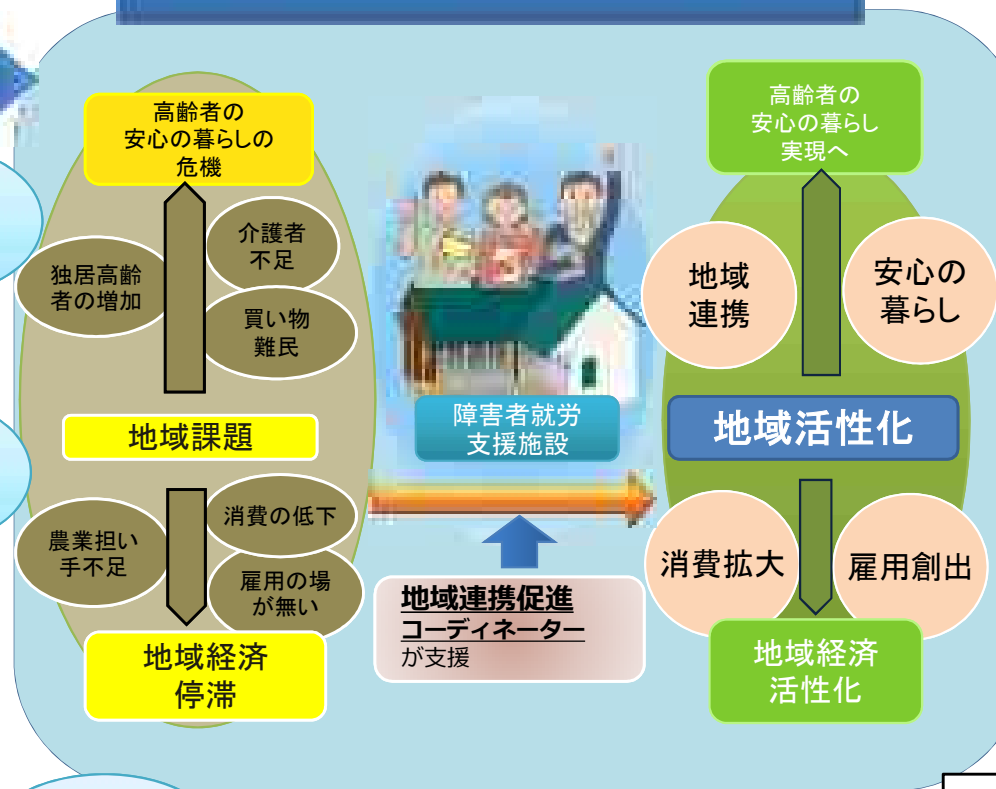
高齢者の
安心の暮らしの
危機

独居高齢者の増加

介護者不足

買い物難民

地域課題

農業担い手不足

消費の低下

雇用の場が無い

地域経済停滞

障害者就労支援施設

地域連携促進
コーディネーター
が支援

高齢者の
安心の暮らし
実現へ

地域連携

安心の暮らし

地域活性化

消費拡大

雇用創出

地域経済活性化